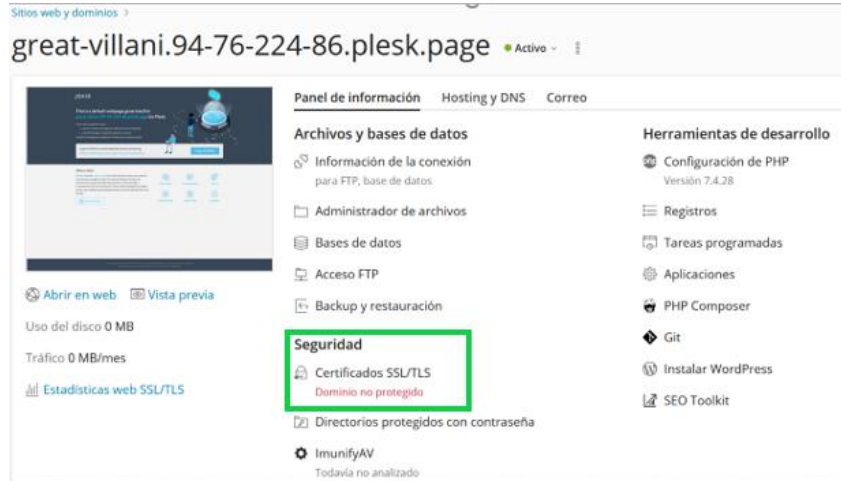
Sitios web y dominios >

great-villani.94-76-224-86.plesk.page • Activo

Abrir en web  Vista previa

Uso del disco 0 MB

Tráfico 0 MB/mes

Estadísticas web SSL/TLS

Panel de información  Hosting y DNS  Correo

Archivos y bases de datos

Información de la conexión
para FTP, base de datos

Administrador de archivos

Bases de datos

Acceso FTP

Backup y restauración

Seguridad

Certificados SSL/TLS
Dominio no protegido

Directorios protegidos con contraseña

ImunifyAV
Todavía no analizado

Herramientas de desarrollo

Configuración de PHP
Versión 7.4.28

Registros

Tareas programadas

Aplicaciones

PHP Composer

Git

Instalar WordPress

SEO Toolkit